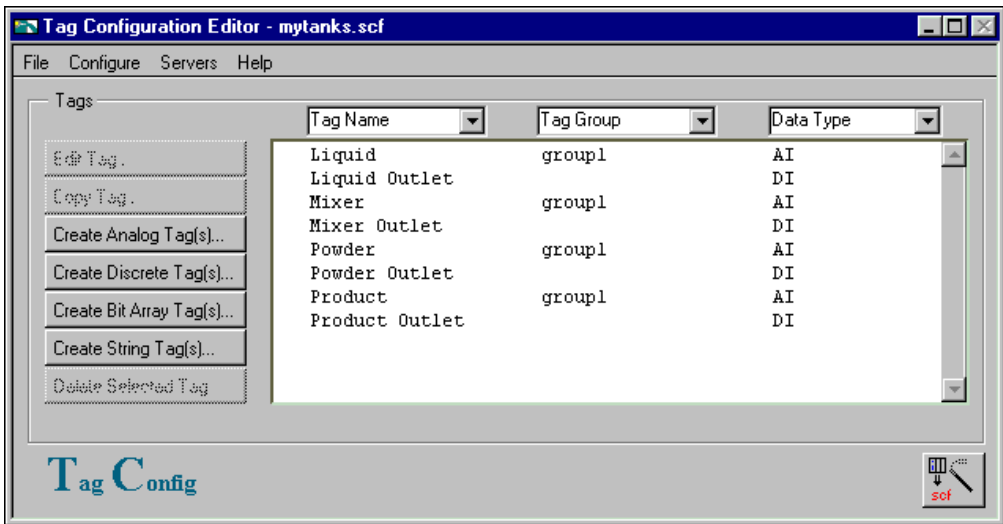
Tag Configuration Editor - mytanks.scf

File Configure Servers Help

Tags

Edit Tag...
Copy Tag...
Create Analog Tag(s)...
Create Discrete Tag(s)...
Create Bit Array Tag(s)...
Create String Tag(s)...
Delete Selected Tag

| Tag Name | Tag Group | Data Type |
|---|---|---|
| Liquid | group1 | AI |
| Liquid Outlet | | DI |
| Mixer | group1 | AI |
| Mixer Outlet | | DI |
| Powder | group1 | AI |
| Powder Outlet | | DI |
| Product | group1 | AI |
| Product Outlet | | DI |

Tag Config

scf